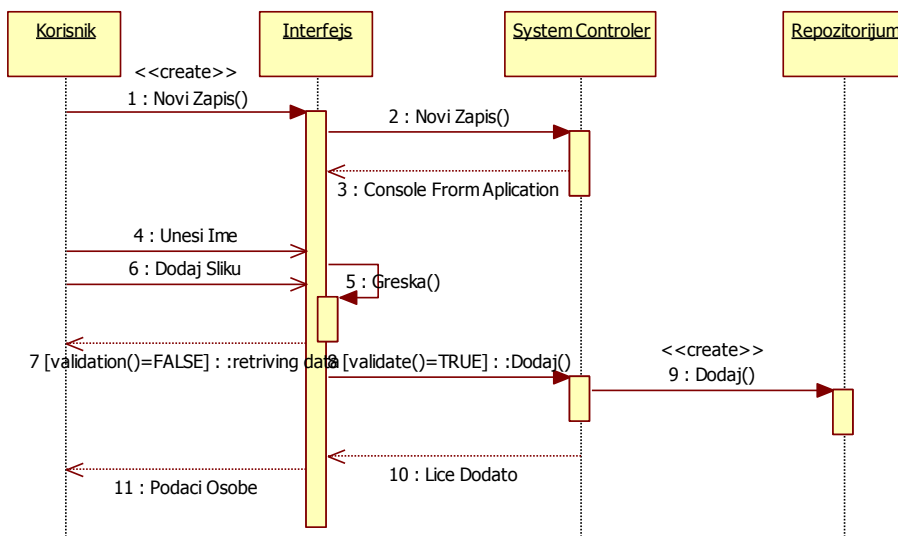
Korisnik
Interfejs
System Controler
Repozitorijum

<<create>>
1 : Novi Zapis()
2 : Novi Zapis()
3 : Console From Aplication
4 : Unesi Ime
6 : Dodaj Sliku
5 : Greska()
7 [validation()=FALSE] : :retriving data
8 [validate()=TRUE] : :Dodaj()
<<create>>
9 : Dodaj()
10 : Lice Dodato
11 : Podaci Osobe